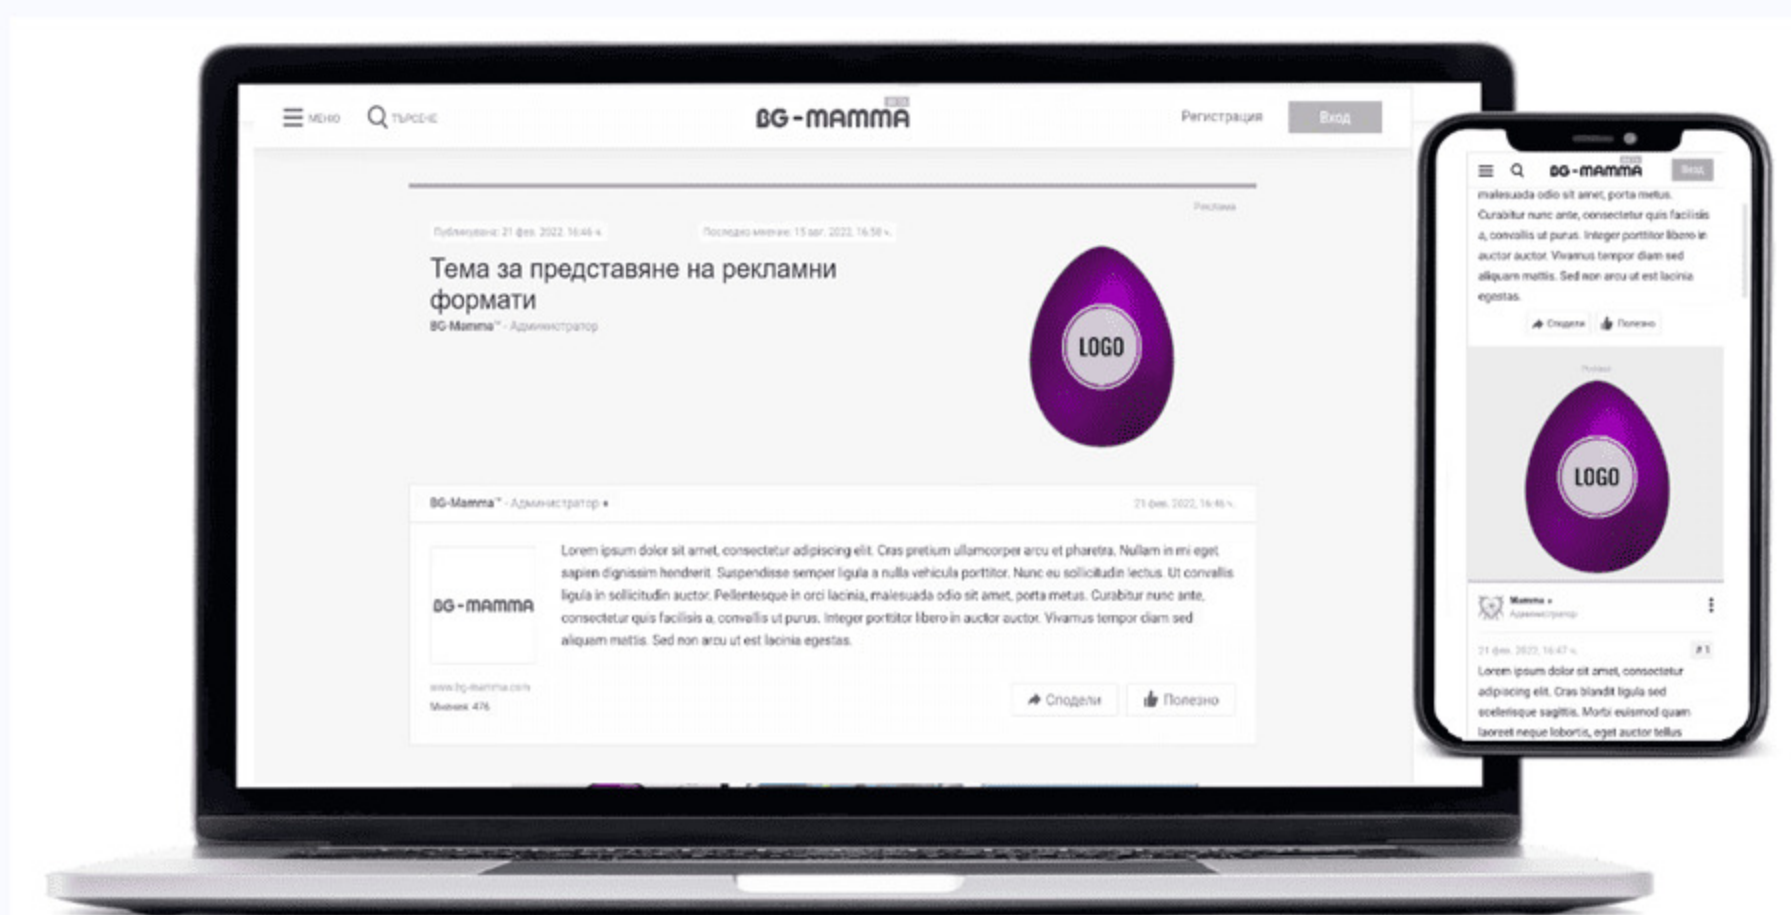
МЕНЮ ТЪРСЕНЕ

BG-MAMMA

Регистрация Вход

Реклама

Публикувано: 21 фев. 2022, 16:46 ч. Последно менено: 15 авг. 2022, 16:58 ч.

Тема за представяне на рекламни формати

BG-Mamma™ - Администратор

LOGO

BG-Mamma™ - Администратор ● 21 фев. 2022, 16:46 ч.

BG-MAMMA

www.bg-mamma.com
Мнения: 476

Lorem ipsum dolor sit amet, consectetur adipiscing elit. Cras pretium ullamcorper arcu et pharetra. Nullam in mi eget sapien dignissim hendrerit. Suspendisse semper ligula a nulla vehicula porttitor. Nunc eu sollicitudin lectus. Ut convallis ligula in sollicitudin auctor. Pellentesque in orci lacinia, malesuada odio sit amet, porta metus. Curabitur nunc ante, consectetur quis facilisis a, convallis ut purus. Integer porttitor libero in auctor auctor. Vivamus tempor diam sed aliquam mattis. Sed non arcu ut est lacinia egestas.

Сподели Полезно

BG-MAMMA Вход

malesuada odio sit amet, porta metus. Curabitur nunc ante, consectetur quis facilisis a, convallis ut purus. Integer porttitor libero in auctor auctor. Vivamus tempor diam sed aliquam mattis. Sed non arcu ut est lacinia egestas.

Сподели Полезно

Реклама

LOGO

Mamma ●
Администратор

21 фев. 2022, 16:47 ч. #1

Lorem ipsum dolor sit amet, consectetur adipiscing elit. Cras blandit ligula sed scelerisque sagittis. Morbi euismod quam laoreet neque lobortis, eget auctor tellus